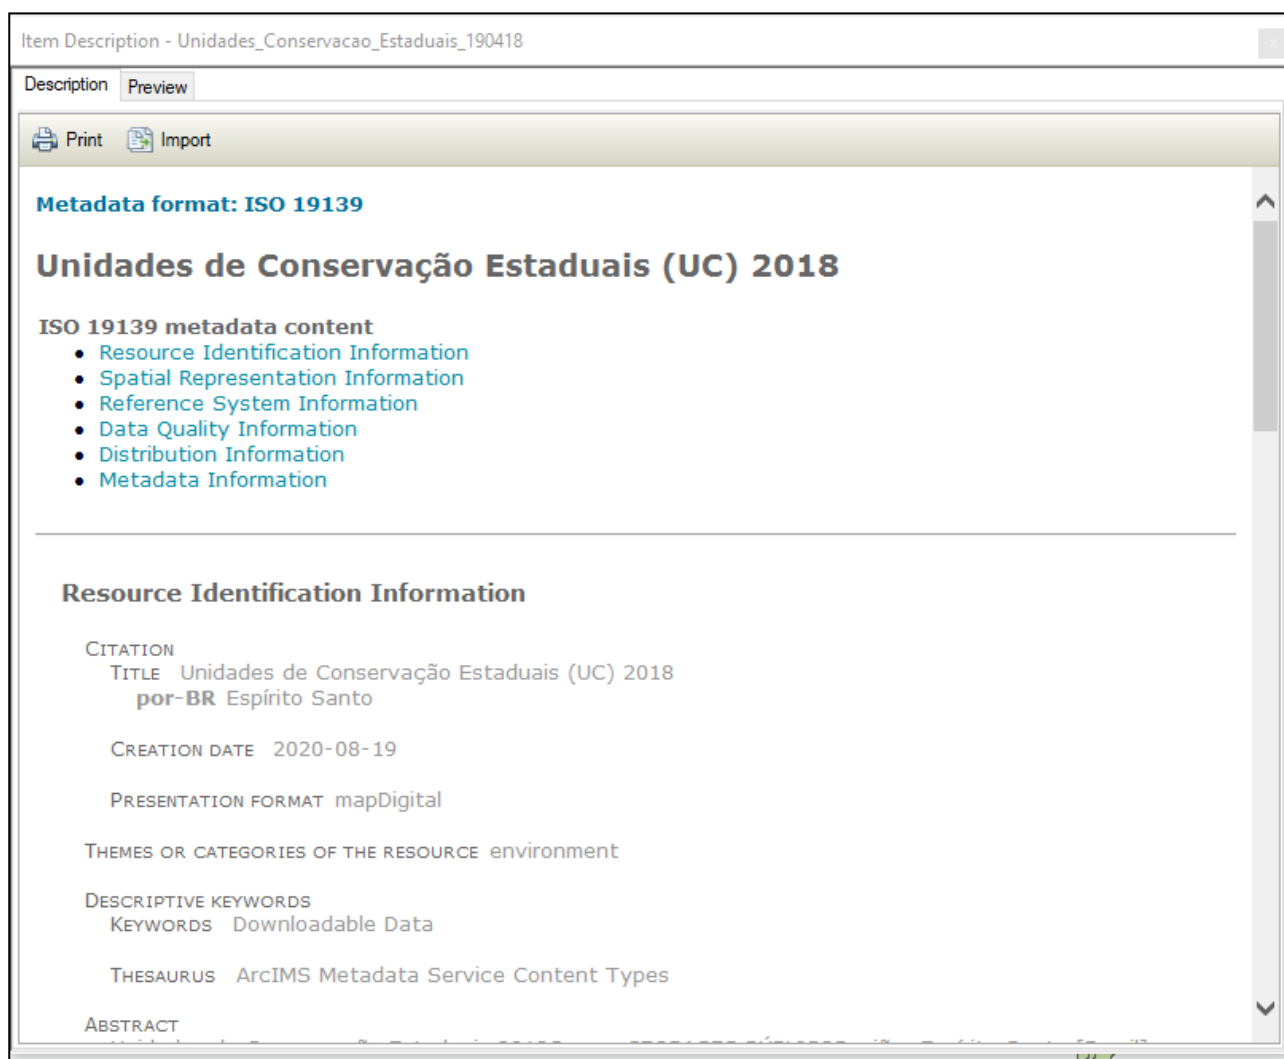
Item Description - Unidades_Conservacao_Estaduais_190418

Description Preview

Print Import

Metadata format: ISO 19139

Unidades de Conservação Estaduais (UC) 2018

ISO 19139 metadata content

- Resource Identification Information
- Spatial Representation Information
- Reference System Information
- Data Quality Information
- Distribution Information
- Metadata Information

Resource Identification Information

CITATION
TITLE Unidades de Conservação Estaduais (UC) 2018
por-BR Espírito Santo

CREATION DATE 2020-08-19

PRESENTATION FORMAT mapDigital

THEMES OR CATEGORIES OF THE RESOURCE environment

DESCRIPTIVE KEYWORDS
KEYWORDS Downloadable Data

THESAURUS ArcIMS Metadata Service Content Types

ABSTRACT
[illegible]